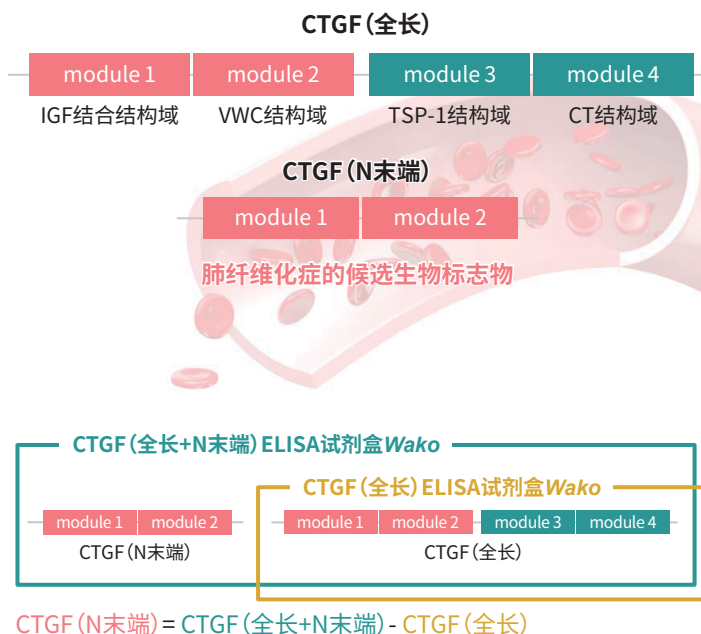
CTGF（全长）

module 1
IGF结合结构域

module 2
VWC结构域

module 3
TSP-1结构域

module 4
CT结构域

CTGF（N末端）

module 1

module 2

肺纤维化症的候选生物标志物

CTGF（全长+N末端）ELISA试剂盒Wako

module 1 | module 2
CTGF（N末端）

CTGF（全长）ELISA试剂盒Wako

module 1 | module 2 | module 3 | module 4
CTGF（全长）

CTGF（N末端）= CTGF（全长+N末端）- CTGF（全长）